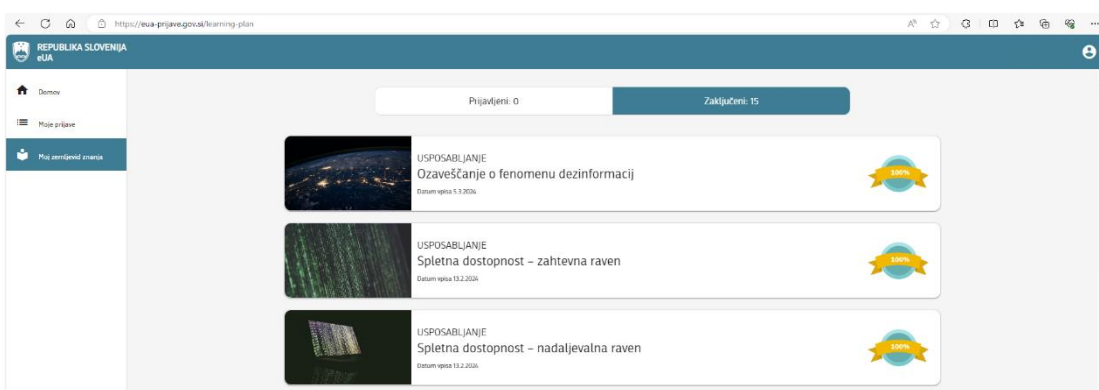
https://eua-prijave.gov.si/learning-plan

REPUBLIKA SLOVENIJA
eUA

Domov

Moje prijave

Moj zemljevid znanja

Prijavljeni: 0

Zaključeni: 15

USPOSABLJANJE
Ozaveščanje o fenomenu dezinformacij
Datum vpisa 5.3.2024

100%

USPOSABLJANJE
Spletna dostopnost – zahtevna raven
Datum vpisa 13.2.2024

100%

USPOSABLJANJE
Spletna dostopnost – nadaljevalna raven
Datum vpisa 13.2.2024

100%